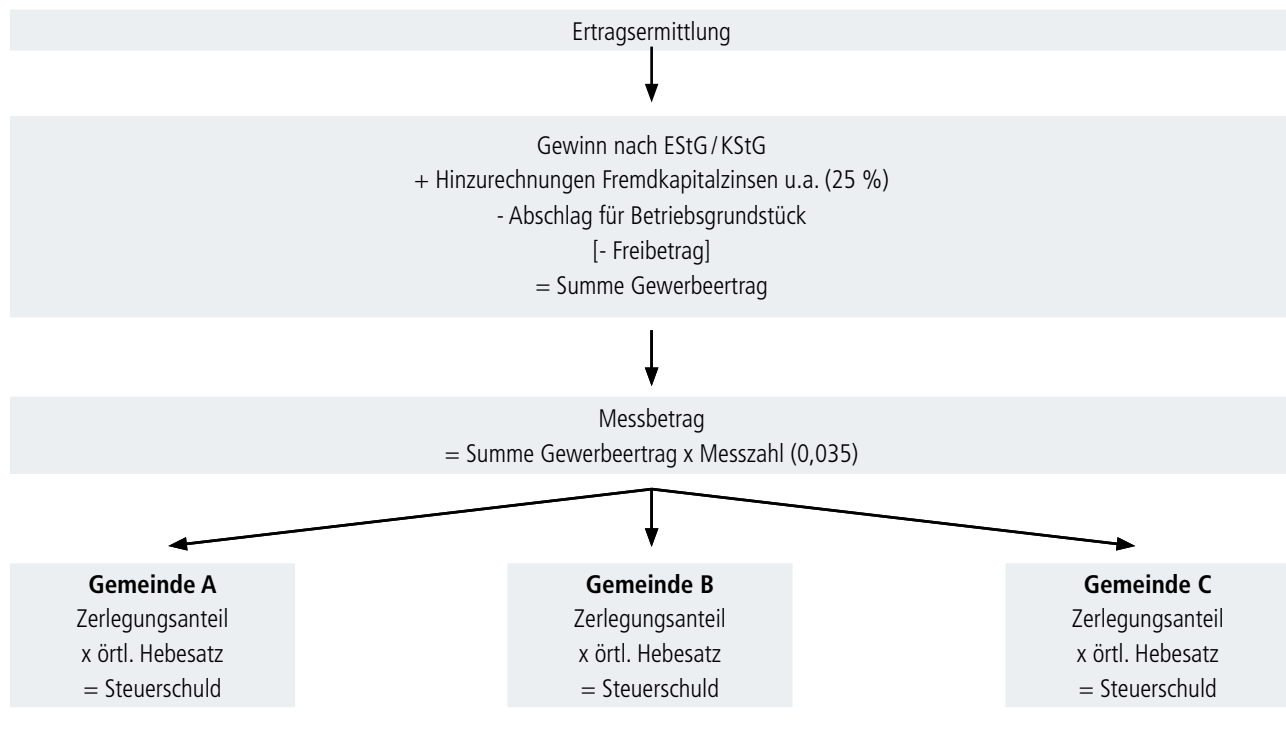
Ertragsermittlung

Gewinn nach EStG/KStG
+ Hinzurechnungen Fremdkapitalzinsen u.a. (25 %)
- Abschlag für Betriebsgrundstück
[- Freibetrag]
= Summe Gewerbeertrag

Messbetrag
= Summe Gewerbeertrag x Messzahl (0,035)

**Gemeinde A**
Zerlegungsanteil
x örtl. Hebesatz
= Steuerschuld

**Gemeinde B**
Zerlegungsanteil
x örtl. Hebesatz
= Steuerschuld

**Gemeinde C**
Zerlegungsanteil
x örtl. Hebesatz
= Steuerschuld